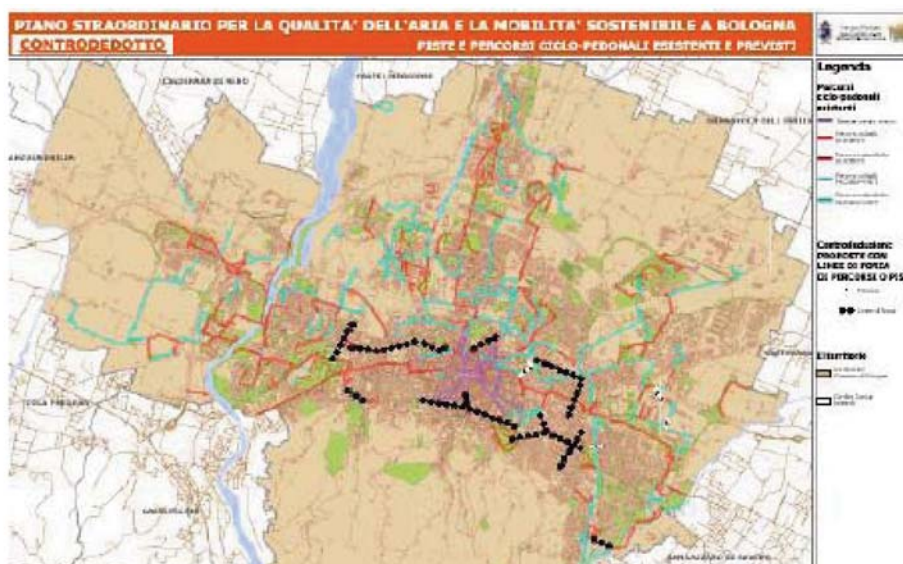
PIANO STRAORDINARIO PER LA QUALITA' DELL'ARIA E LA MOBILITA' SOSTENIBILE A BOLOGNA
CONTRODEDOTTO
PISTE E PERCORSI CICLO-PEDONALI ESISTENTI E PREVISTI

Legenda
Percorsi ciclo-pedonali esistenti
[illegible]
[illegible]
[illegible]
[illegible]
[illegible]

Controdeduzione: PROPOSTE CON LINEE DI FORZA DI PERCORSI CPIS
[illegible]
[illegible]

Il territorio
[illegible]
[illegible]

CALDERARA DI RENO
CASTEL MAGGIORE
GRANAROLO DELL'EMILIA
ANZOLA DELL'EMILIA
ZOLA PREDOSA
CASALECCHIO
SAN LAZZARO DI SAVENA